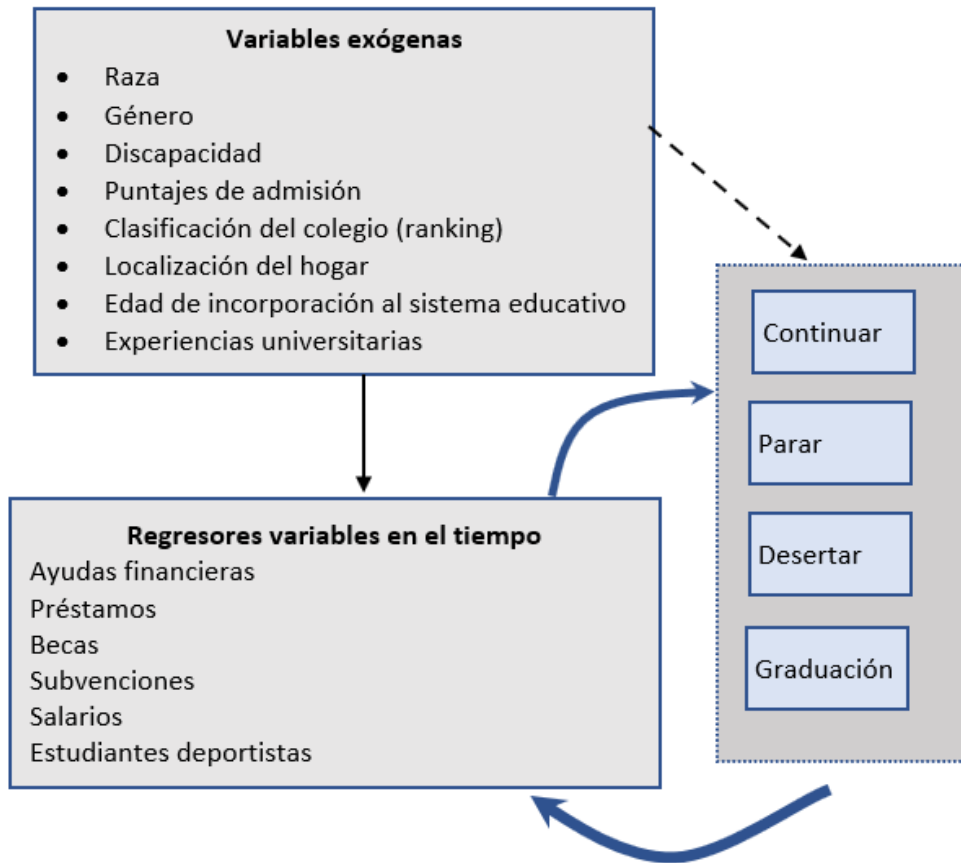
**Variables exógenas**

- Raza
- Género
- Discapacidad
- Puntajes de admisión
- Clasificación del colegio (ranking)
- Localización del hogar
- Edad de incorporación al sistema educativo
- Experiencias universitarias

Continuar

Parar

Desertar

Graduación

**Regresores variables en el tiempo**

Ayudas financieras
Préstamos
Becas
Subvenciones
Salarios
Estudiantes deportistas